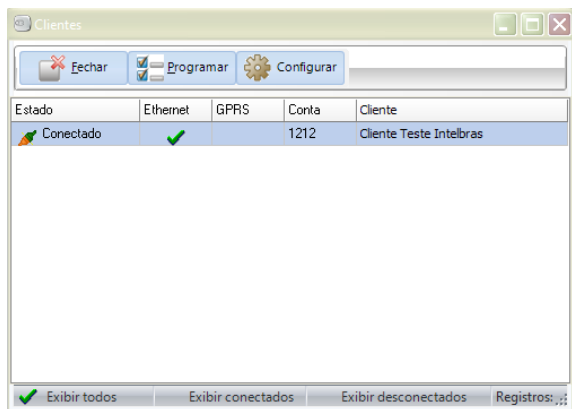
Clientes

Fechar
Programar
Configurar

| Estado | Ethernet | GPRS | Conta | Cliente |
|---|---|---|---|---|
| Conectado | ✓ | | 1212 | Cliente Teste Intelbras |

Exibir todos
Exibir conectados
Exibir desconectados
Registros: